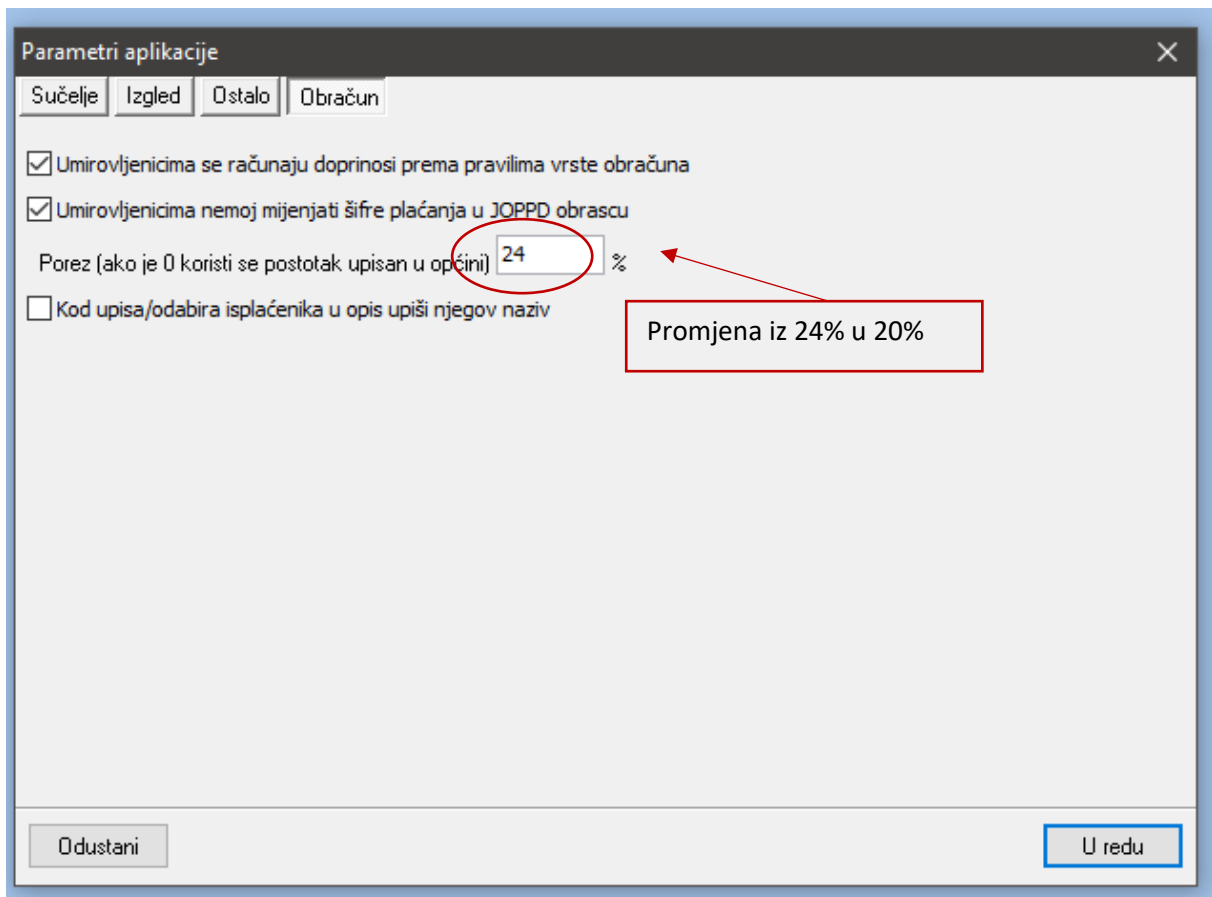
Parametri aplikacije
✕
Sučelje | Izgled | Ostalo | Obračun

Umirovljenicima se računaju doprinosi prema pravilima vrste obračuna

Umirovljenicima nemoj mijenjati šifre plaćanja u JOPPD obrascu

Porez (ako je 0 koristi se postotak upisan u općini) 24 %

Promjena iz 24% u 20%

Kod upisa/odabira isplaćenika u opis upiši njegov naziv

Odustani
U redu